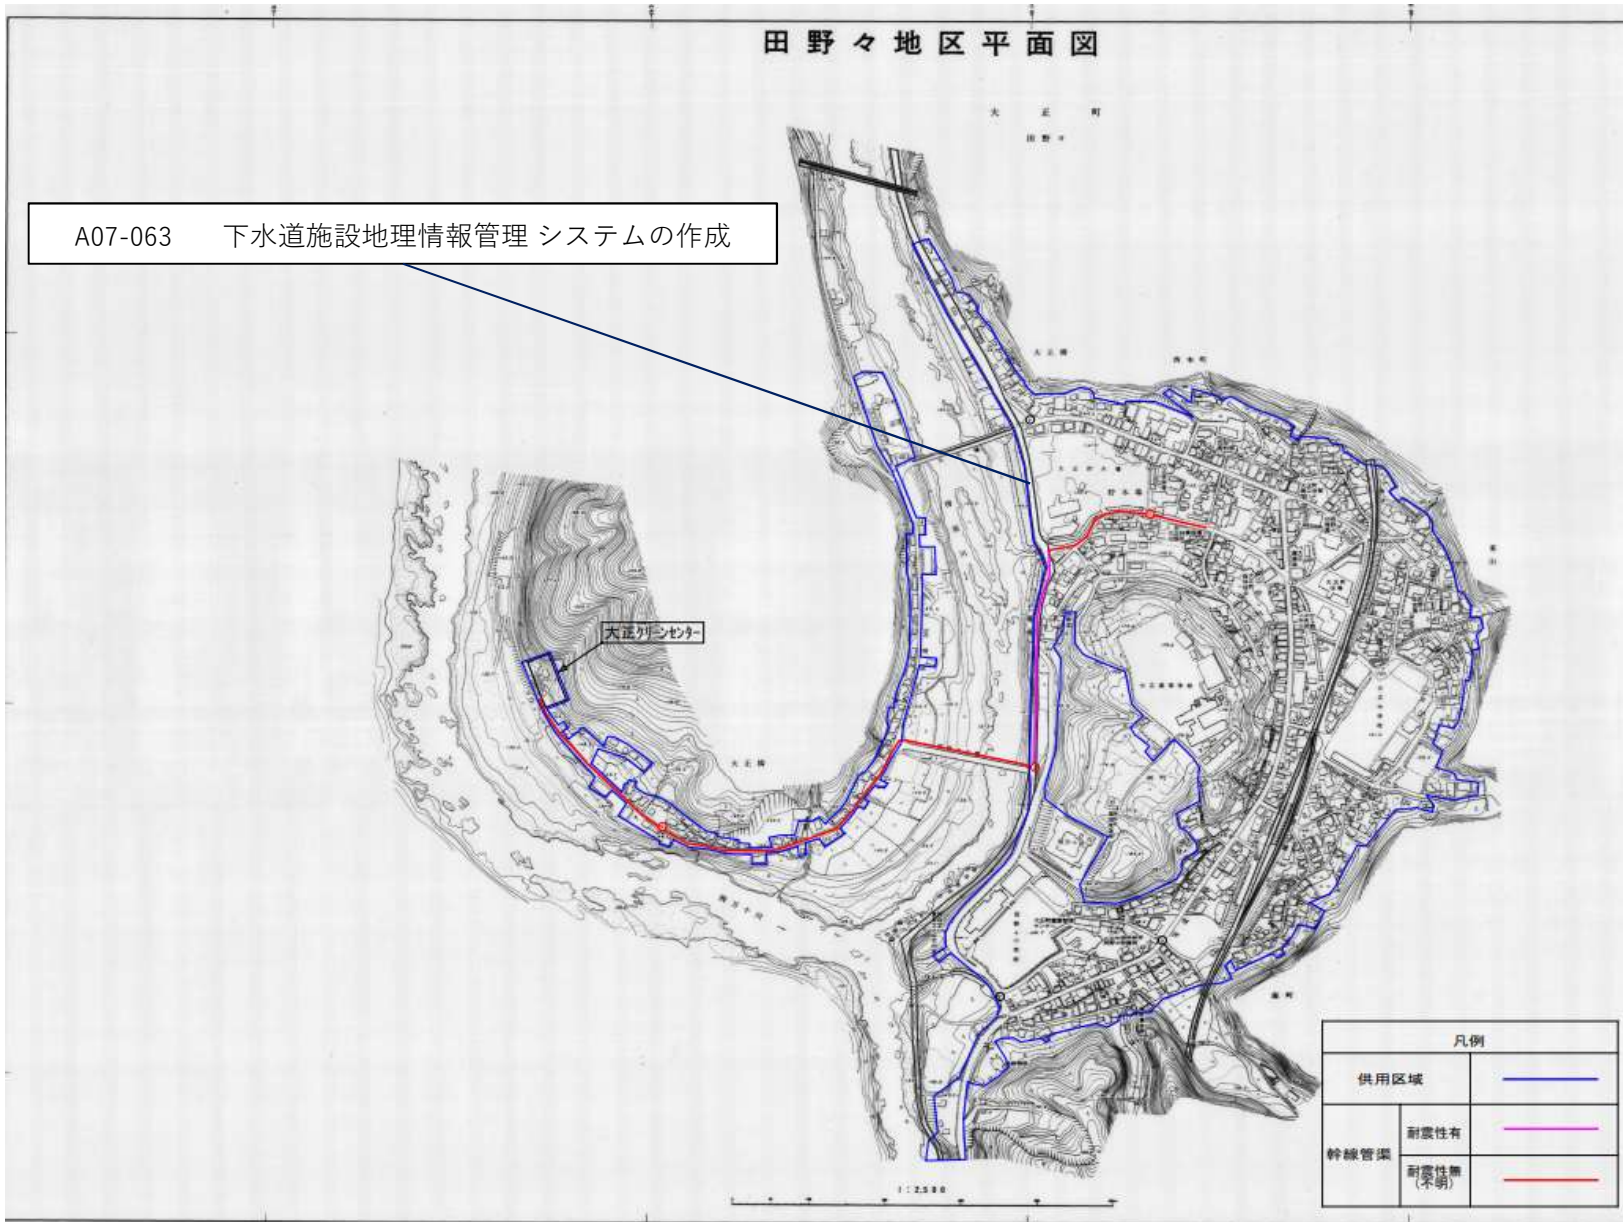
田野々地区平面図

大　正　町
田野々

A07-063　下水道施設地理情報管理 システムの作成

大正クリーンセンター

| 凡例 | | |
|---|---|---|
| 供用区域 | | |
| 幹線管渠 | 耐震性有 | |
| | 耐震性無（不明） | |

1:2,500